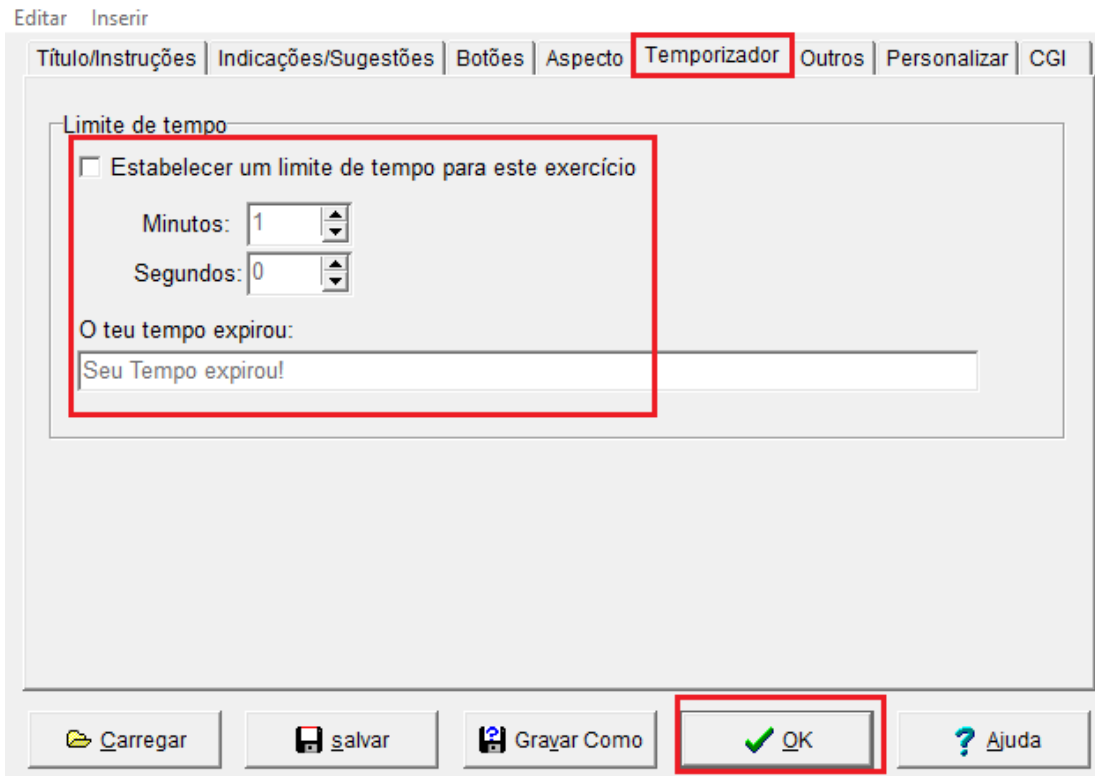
Editar Inserir

Título/Instruções | Indicações/Sugestões | Botões | Aspecto | Temporizador | Outros | Personalizar | CGI

Limite de tempo

Estabelecer um limite de tempo para este exercício

Minutos: 1

Segundos: 0

O teu tempo expirou:

Seu Tempo expirou!

Carregar | salvar | Gravar Como | OK | Ajuda